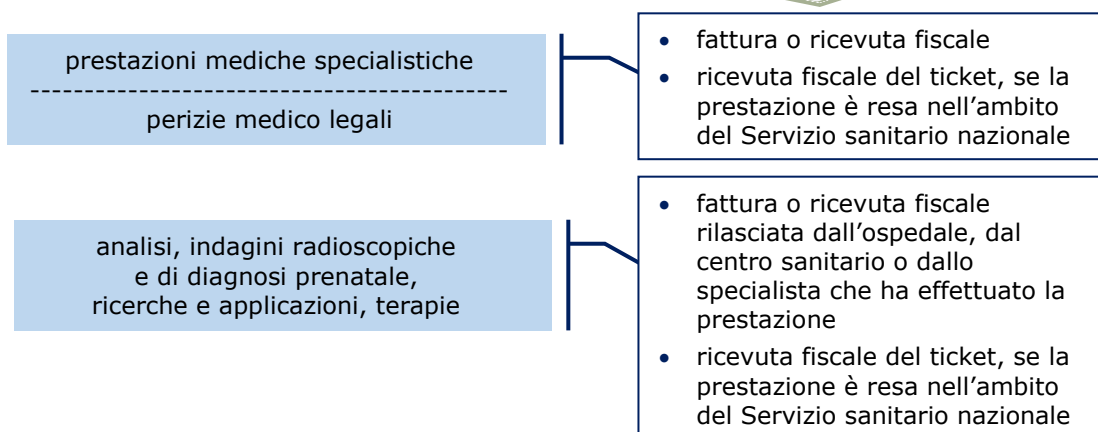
prestazioni mediche specialistiche
-------------------------------------------
perizie medico legali

- fattura o ricevuta fiscale
- ricevuta fiscale del ticket, se la prestazione è resa nell'ambito del Servizio sanitario nazionale

analisi, indagini radioscopiche e di diagnosi prenatale, ricerche e applicazioni, terapie

- fattura o ricevuta fiscale rilasciata dall'ospedale, dal centro sanitario o dallo specialista che ha effettuato la prestazione
- ricevuta fiscale del ticket, se la prestazione è resa nell'ambito del Servizio sanitario nazionale